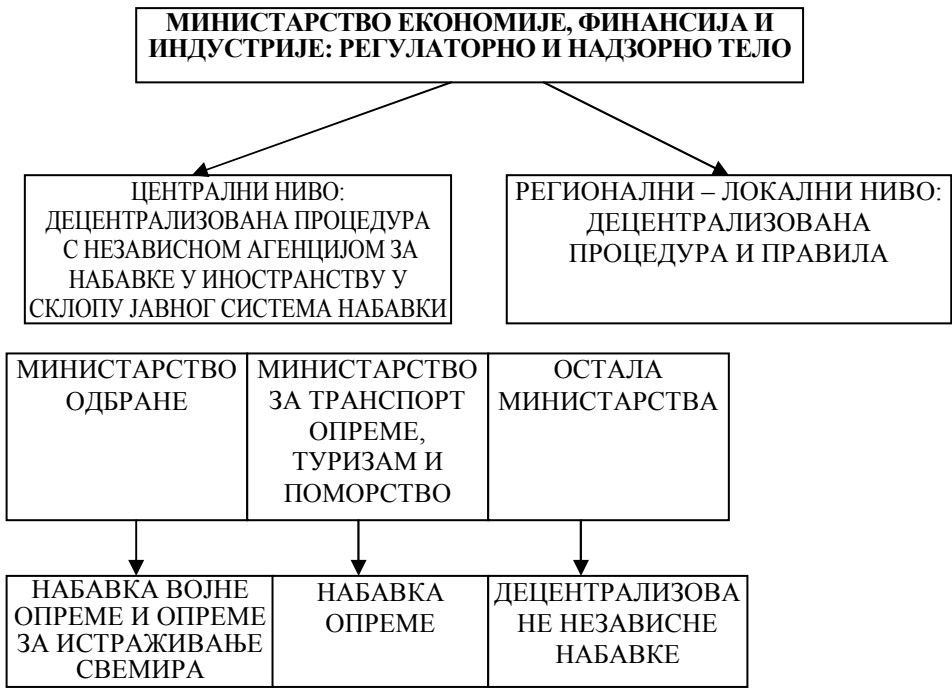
МИНИСТАРСТВО ЕКОНОМИЈЕ, ФИНАНСИЈА И ИНДУСТРИЈЕ: РЕГУЛАТОРНО И НАДЗОРНО ТЕЛО

ЦЕНТРАЛНИ НИВО: ДЕЦЕНТРАЛИЗОВАНА ПРОЦЕДУРА С НЕЗАВИСНОМ АГЕНЦИЈОМ ЗА НАБАВКЕ У ИНОСТРАНСТВУ У СКЛОПУ ЈАВНОГ СИСТЕМА НАБАВКИ

РЕГИОНАЛНИ – ЛОКАЛНИ НИВО: ДЕЦЕНТРАЛИЗОВАНА ПРОЦЕДУРА И ПРАВИЛА

| МИНИСТАРСТВО ОДБРАНЕ | МИНИСТАРСТВО ЗА ТРАНСПОРТ ОПРЕМЕ, ТУРИЗАМ И ПОМОРСТВО | ОСТАЛА МИНИСТАРСТВА |
|---|---|---|

| НАБАВКА ВОЈНЕ ОПРЕМЕ И ОПРЕМЕ ЗА ИСТРАЖИВАЊЕ СВЕМИРА | НАБАВКА ОПРЕМЕ | ДЕЦЕНТРАЛИЗОВАНЕ НЕЗАВИСНЕ НАБАВКЕ |
|---|---|---|